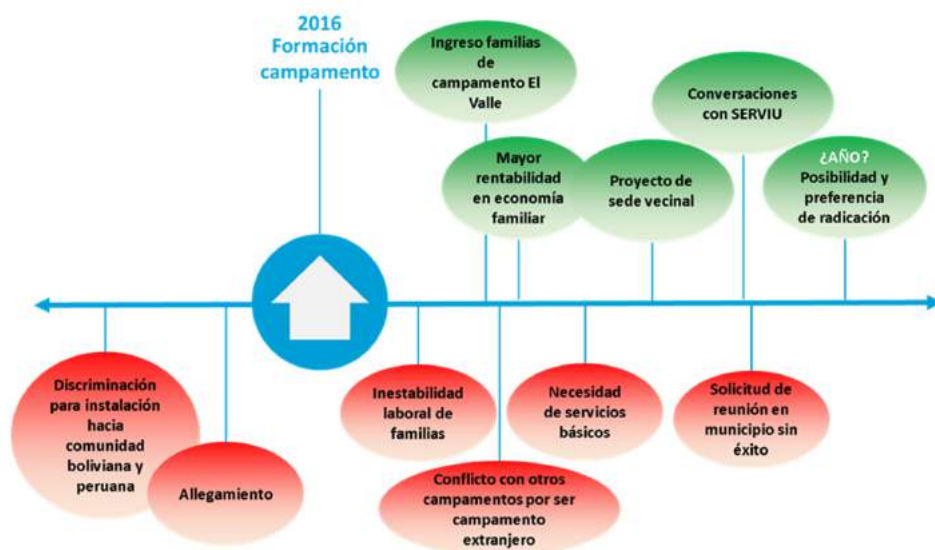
2016
Formación campamento

Ingreso familias de campamento El Valle

Conversaciones con SERVIU

Mayor rentabilidad en economía familiar

Proyecto de sede vecinal

¿AÑO?
Posibilidad y preferencia de radicación

Discriminación para instalación hacia comunidad boliviana y peruana

Allegamiento

Inestabilidad laboral de familias

Necesidad de servicios básicos

Solicitud de reunión en municipio sin éxito

Conflicto con otros campamentos por ser campamento extranjero